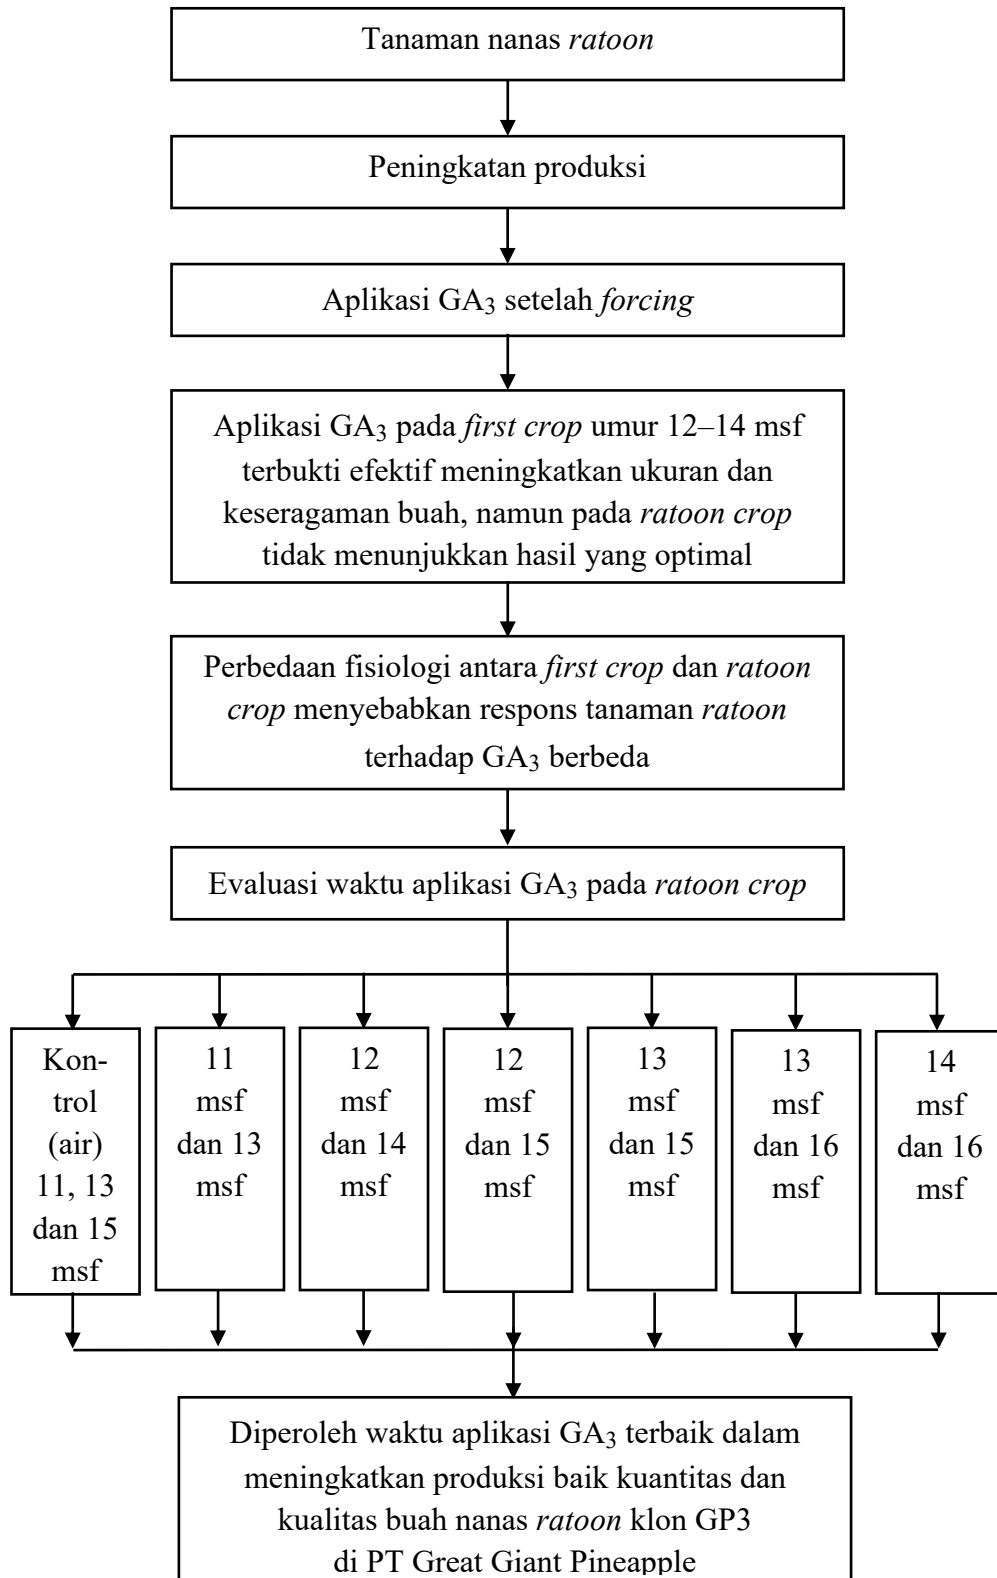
Tanaman nanas ratoon

Peningkatan produksi

Aplikasi $GA_3$ setelah forcing

Aplikasi $GA_3$ pada first crop umur 12–14 msf terbukti efektif meningkatkan ukuran dan keseragaman buah, namun pada ratoon crop tidak menunjukkan hasil yang optimal

Perbedaan fisiologi antara first crop dan ratoon crop menyebabkan respons tanaman ratoon terhadap $GA_3$ berbeda

Evaluasi waktu aplikasi $GA_3$ pada ratoon crop

Kontrol (air) 11, 13 dan 15 msf

11 msf dan 13 msf

12 msf dan 14 msf

12 msf dan 15 msf

13 msf dan 15 msf

13 msf dan 16 msf

14 msf dan 16 msf

Diperoleh waktu aplikasi $GA_3$ terbaik dalam meningkatkan produksi baik kuantitas dan kualitas buah nanas ratoon klon GP3 di PT Great Giant Pineapple